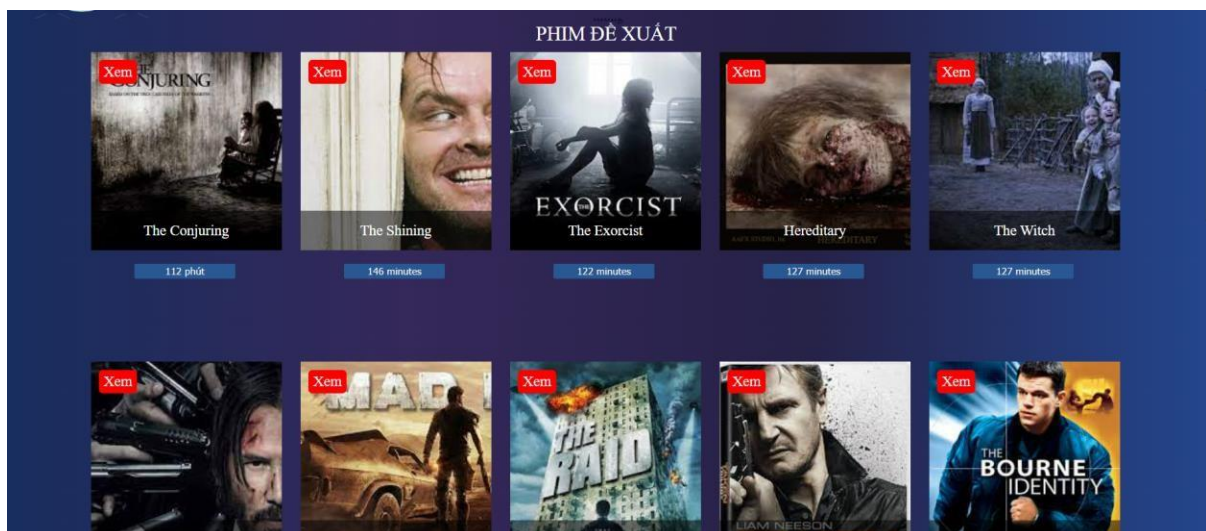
PHIM ĐỀ XUẤT

Xem
THE CONJURING
The Conjuring
112 phút

Xem
The Shining
146 minutes

Xem
THE EXORCIST
The Exorcist
122 minutes

Xem
HEREDITARY
Hereditary
127 minutes

Xem
The Witch
127 minutes

Xem

Xem
MAD

Xem
THE RAID

Xem
LIAM NEESON

Xem
THE BOURNE IDENTITY